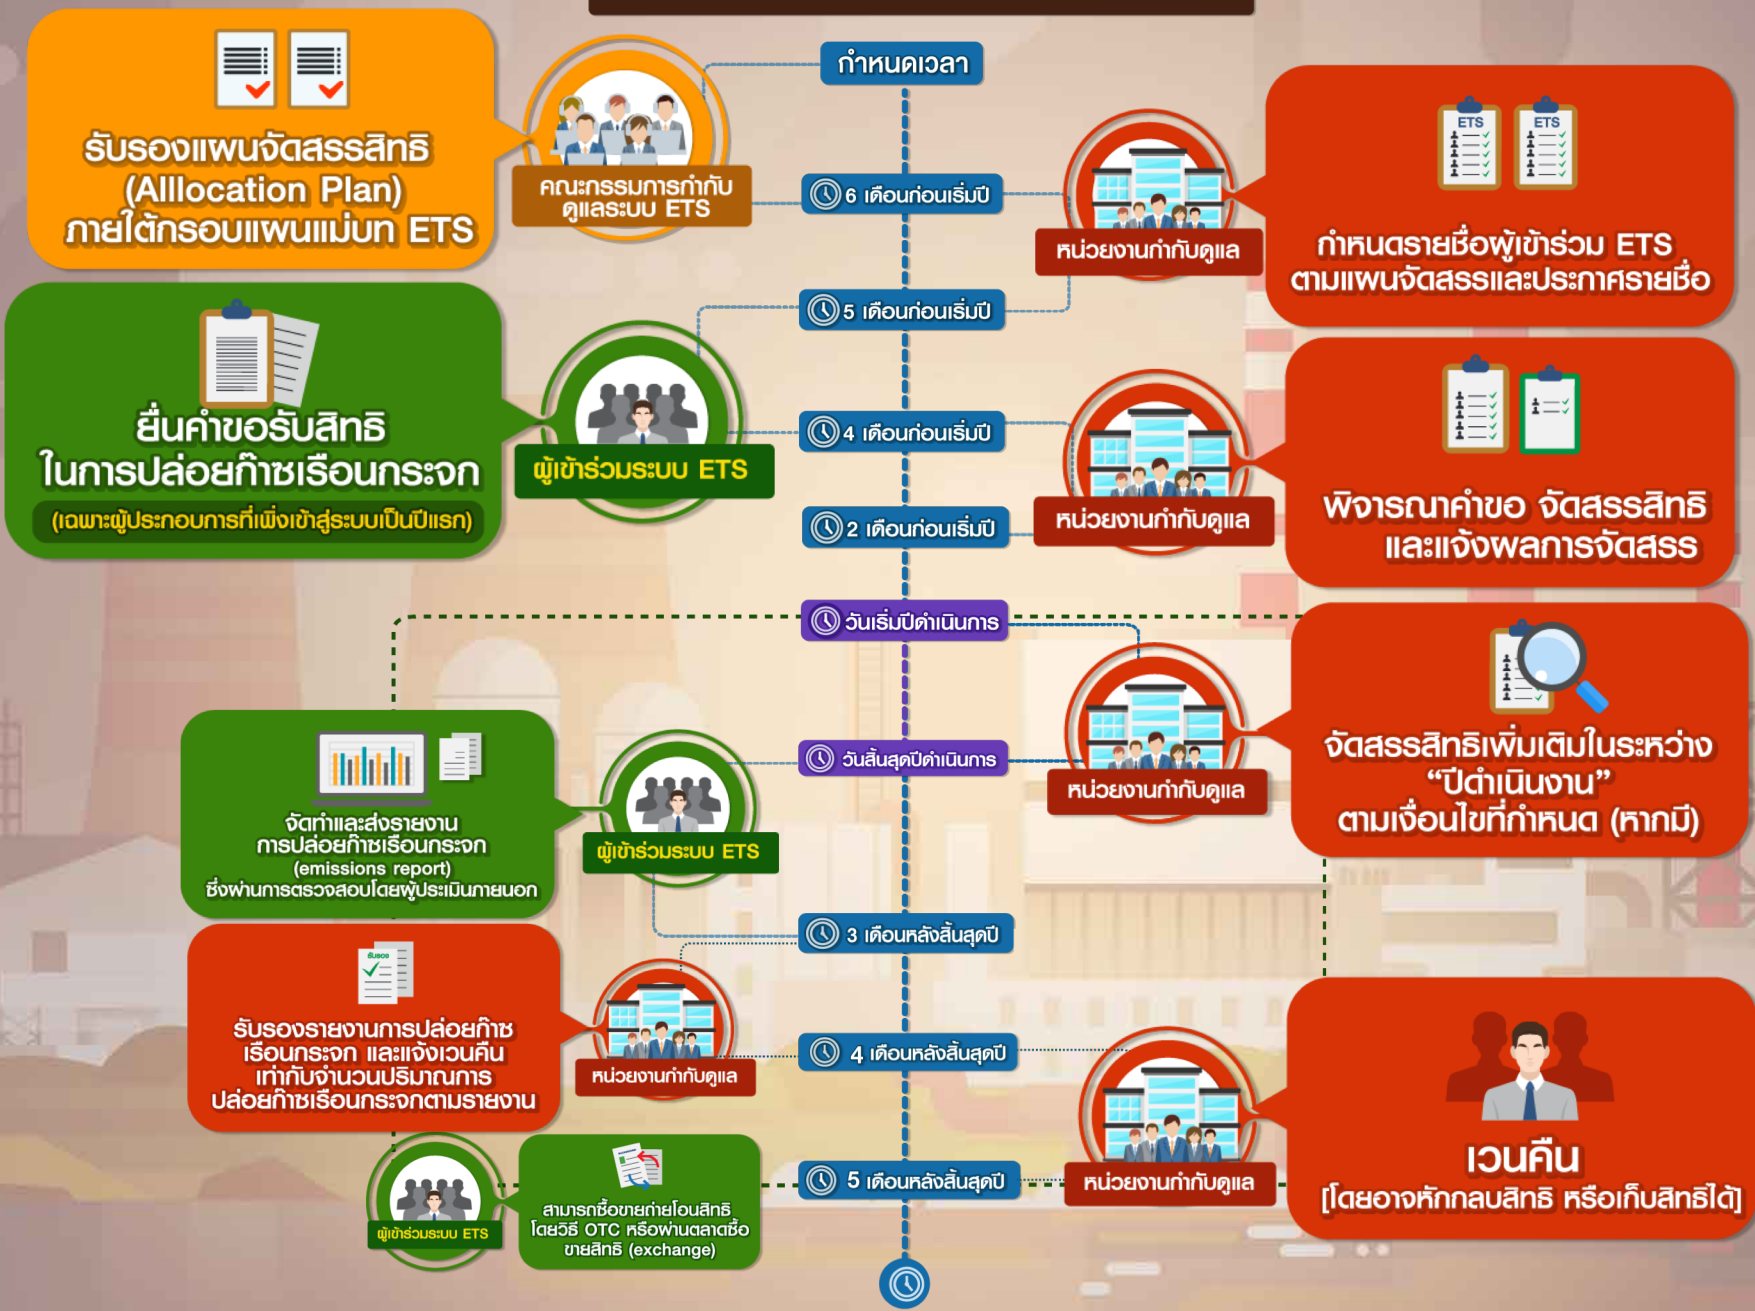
กำหนดเวลา

รับรองแผนจัดสรรสิทธิ (Alllocation Plan) ภายใต้กรอบแผนแม่บท ETS

คณะกรรมการกำกับดูแลระบบ ETS

6 เดือนก่อนเริ่มปี

หน่วยงานกำกับดูแล

ETS

ETS

กำหนดรายชื่อผู้เข้าร่วม ETS ตามแผนจัดสรรและประกาศรายชื่อ

5 เดือนก่อนเริ่มปี

ยื่นคำขอรับสิทธิ ในการปล่อยก๊าซเรือนกระจก

(เฉพาะผู้ประกอบการที่เพิ่งเข้าสู่ระบบเป็นปีแรก)

ผู้เข้าร่วมระบบ ETS

4 เดือนก่อนเริ่มปี

หน่วยงานกำกับดูแล

พิจารณาคำขอ จัดสรรสิทธิ และแจ้งผลการจัดสรร

2 เดือนก่อนเริ่มปี

วันเริ่มปีดำเนินการ

หน่วยงานกำกับดูแล

จัดสรรสิทธิเพิ่มเติมในระหว่าง "ปีดำเนินงาน" ตามเงื่อนไขที่กำหนด (หากมี)

วันสิ้นสุดปีดำเนินการ

จัดทำและส่งรายงาน การปล่อยก๊าซเรือนกระจก (emissions report) ซึ่งผ่านการตรวจสอบโดยผู้ประเมินภายนอก

ผู้เข้าร่วมระบบ ETS

3 เดือนหลังสิ้นสุดปี

รับรองรายงานการปล่อยก๊าซเรือนกระจก และแจ้งเวนคืน เท่ากับจำนวนปริมาณการปล่อยก๊าซเรือนกระจกตามรายงาน

หน่วยงานกำกับดูแล

4 เดือนหลังสิ้นสุดปี

เวนคืน [โดยอาจหักกลบสิทธิ หรือเก็บสิทธิได้]

ผู้เข้าร่วมระบบ ETS

สามารถซื้อขายถ่ายโอนสิทธิ โดยวิธี OTC หรือผ่านตลาดซื้อขายสิทธิ (exchange)

5 เดือนหลังสิ้นสุดปี

หน่วยงานกำกับดูแล